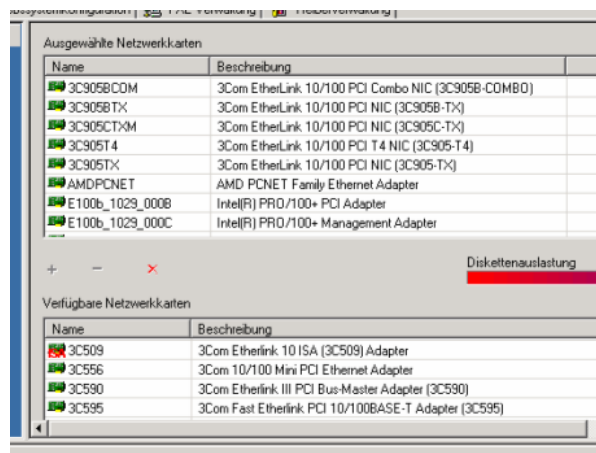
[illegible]systemkonfiguration | PXE Verwaltung | Treiberverwaltung

Ausgewählte Netzwerkkarten

| Name | Beschreibung |
|---|---|
| 3C905BCOM | 3Com EtherLink 10/100 PCI Combo NIC (3C905B-COMBO) |
| 3C905BTX | 3Com EtherLink 10/100 PCI NIC (3C905B-TX) |
| 3C905CTXM | 3Com EtherLink 10/100 PCI NIC (3C905C-TX) |
| 3C905T4 | 3Com EtherLink 10/100 PCI T4 NIC (3C905-T4) |
| 3C905TX | 3Com EtherLink 10/100 PCI NIC (3C905-TX) |
| AMDPCNET | AMD PCNET Family Ethernet Adapter |
| E100b_1029_000B | Intel(R) PRO/100+ PCI Adapter |
| E100b_1029_000C | Intel(R) PRO/100+ Management Adapter |

+ − ×

Diskettenauslastung

Verfügbare Netzwerkkarten

| Name | Beschreibung |
|---|---|
| 3C509 | 3Com Etherlink 10 ISA (3C509) Adapter |
| 3C556 | 3Com 10/100 Mini PCI Ethernet Adapter |
| 3C590 | 3Com Etherlink III PCI Bus-Master Adapter (3C590) |
| 3C595 | 3Com Fast Etherlink PCI 10/100BASE-T Adapter (3C595) |